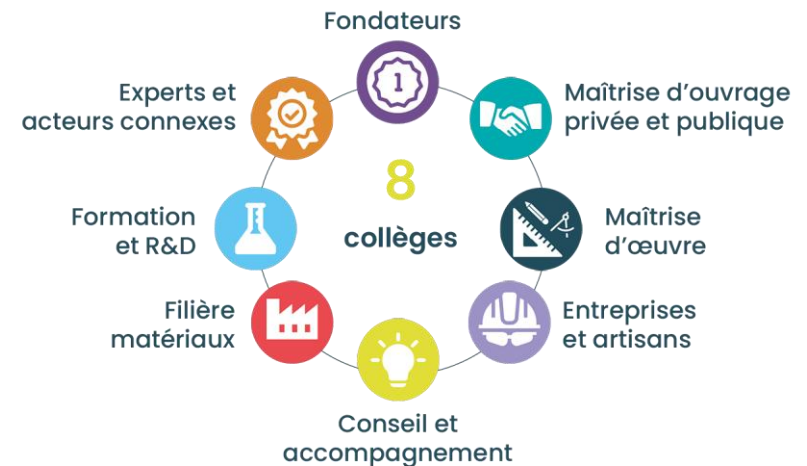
Fondateurs

1

Maîtrise d'ouvrage privée et publique

Maîtrise d'œuvre

Entreprises et artisans

Conseil et accompagnement

Filière matériaux

Formation et R&D

Experts et acteurs connexes

8

collèges